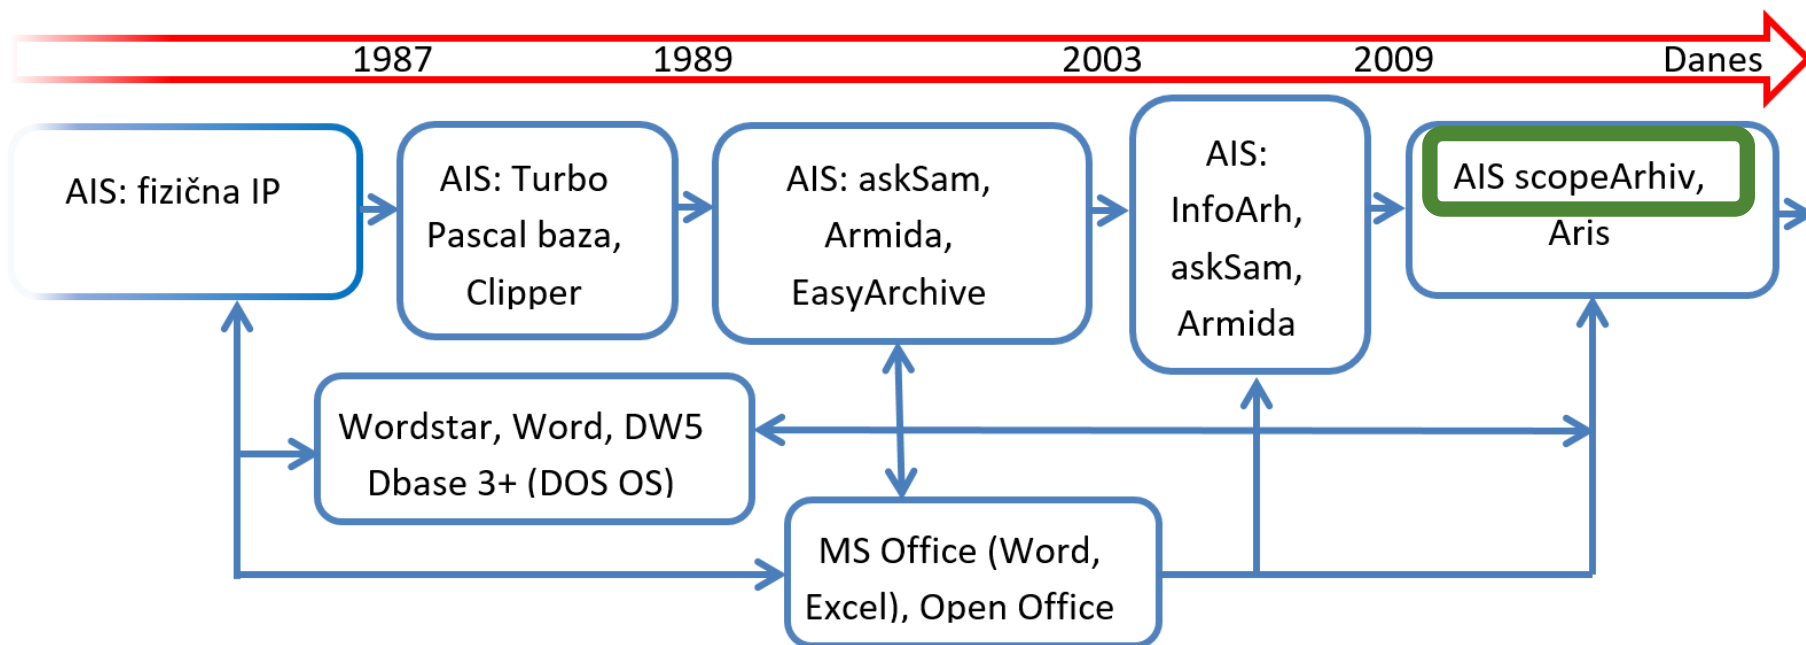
1987 1989 2003 2009 Danes

AIS: fizična IP

AIS: Turbo Pascal baza, Clipper

AIS: askSam, Armida, EasyArchive

AIS: InfoArh, askSam, Armida

AIS scopeArhiv, Aris

Wordstar, Word, DW5 Dbase 3+ (DOS OS)

MS Office (Word, Excel), Open Office